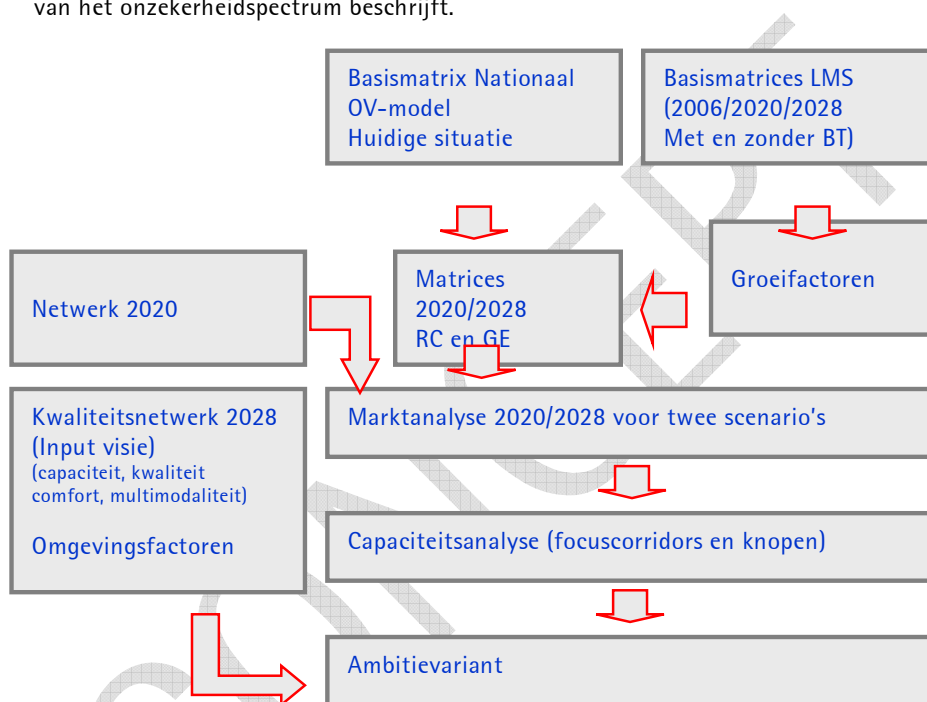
van het onzekerheidspectrum beschrijft.

Basismatrix Nationaal OV-model Huidige situatie

Basismatrices LMS (2006/2020/2028 Met en zonder BT)

Netwerk 2020

Matrices 2020/2028 RC en GE

Groeifactoren

Kwaliteitsnetwerk 2028 (Input visie) (capaciteit, kwaliteit comfort, multimodaliteit)

Omgevingsfactoren

Marktanalyse 2020/2028 voor twee scenario's

Capaciteitsanalyse (focuscorridors en knopen)

Ambitievariant